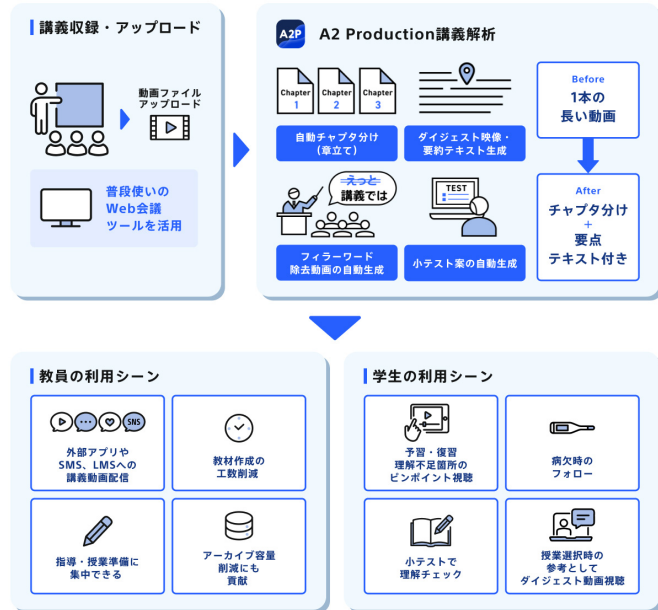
講義収録・アップロード

動画ファイル
アップロード

普段使いの
Web会議
ツールを活用

A2P
A2 Production講義解析

Chapter 1
Chapter 2
Chapter 3

自動チャプタ分け
(章立て)

ダイジェスト映像・
要約テキスト生成

Before
1本の
長い動画

After
チャプタ分け
+
要点
テキスト付き

えっと
講義では

フィラーワード
除去動画の自動生成

TEST

小テスト案の自動生成

教員の利用シーン

SNS

外部アプリや
SMS、LMSへの
講義動画配信

教材作成の
工数削減

指導・授業準備に
集中できる

アーカイブ容量
削減にも
貢献

学生の利用シーン

予習・復習
理解不足箇所の
ピンポイント視聴

病欠時の
フォロー

小テストで
理解チェック

授業選択時の
参考として
ダイジェスト動画視聴